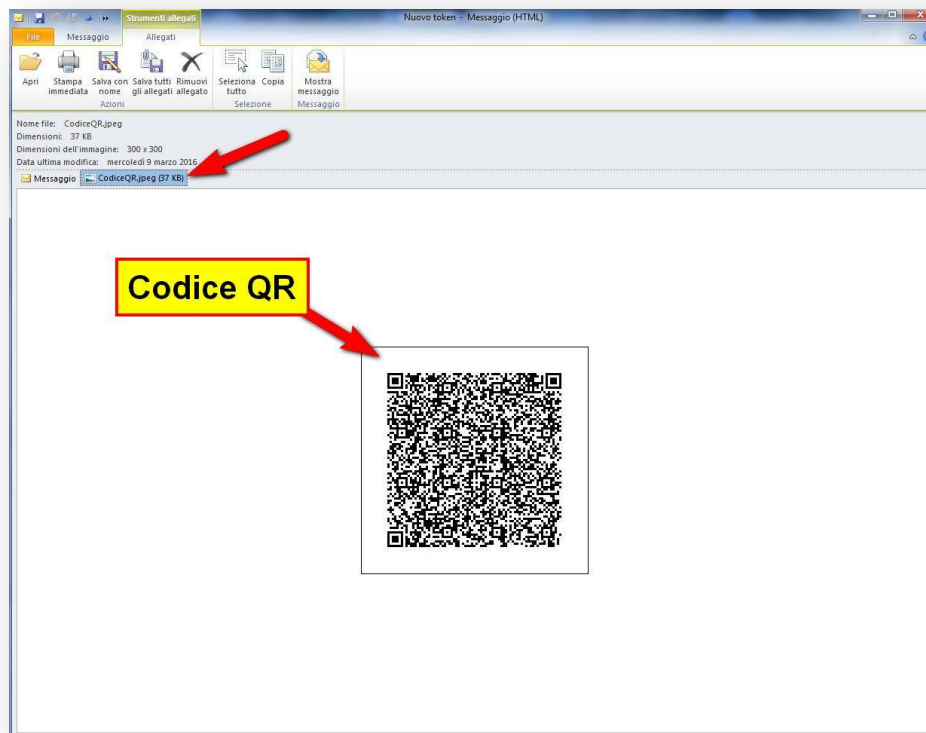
Strumenti allegati

Nuovo token - Messaggio (HTML)

File Messaggio Allegati

Apri

Stampa immediata

Salva con nome

Salva tutti gli allegati

Rimuovi allegato

Azioni

Seleziona tutto

Copia

Selezione

Mostra messaggio

Messaggio

Nome file: CodiceQR.jpeg
Dimensioni: 37 KB
Dimensioni dell'immagine: 300 x 300
Data ultima modifica: mercoledì 9 marzo 2016

Messaggio CodiceQR.jpeg (37 KB)

Codice QR